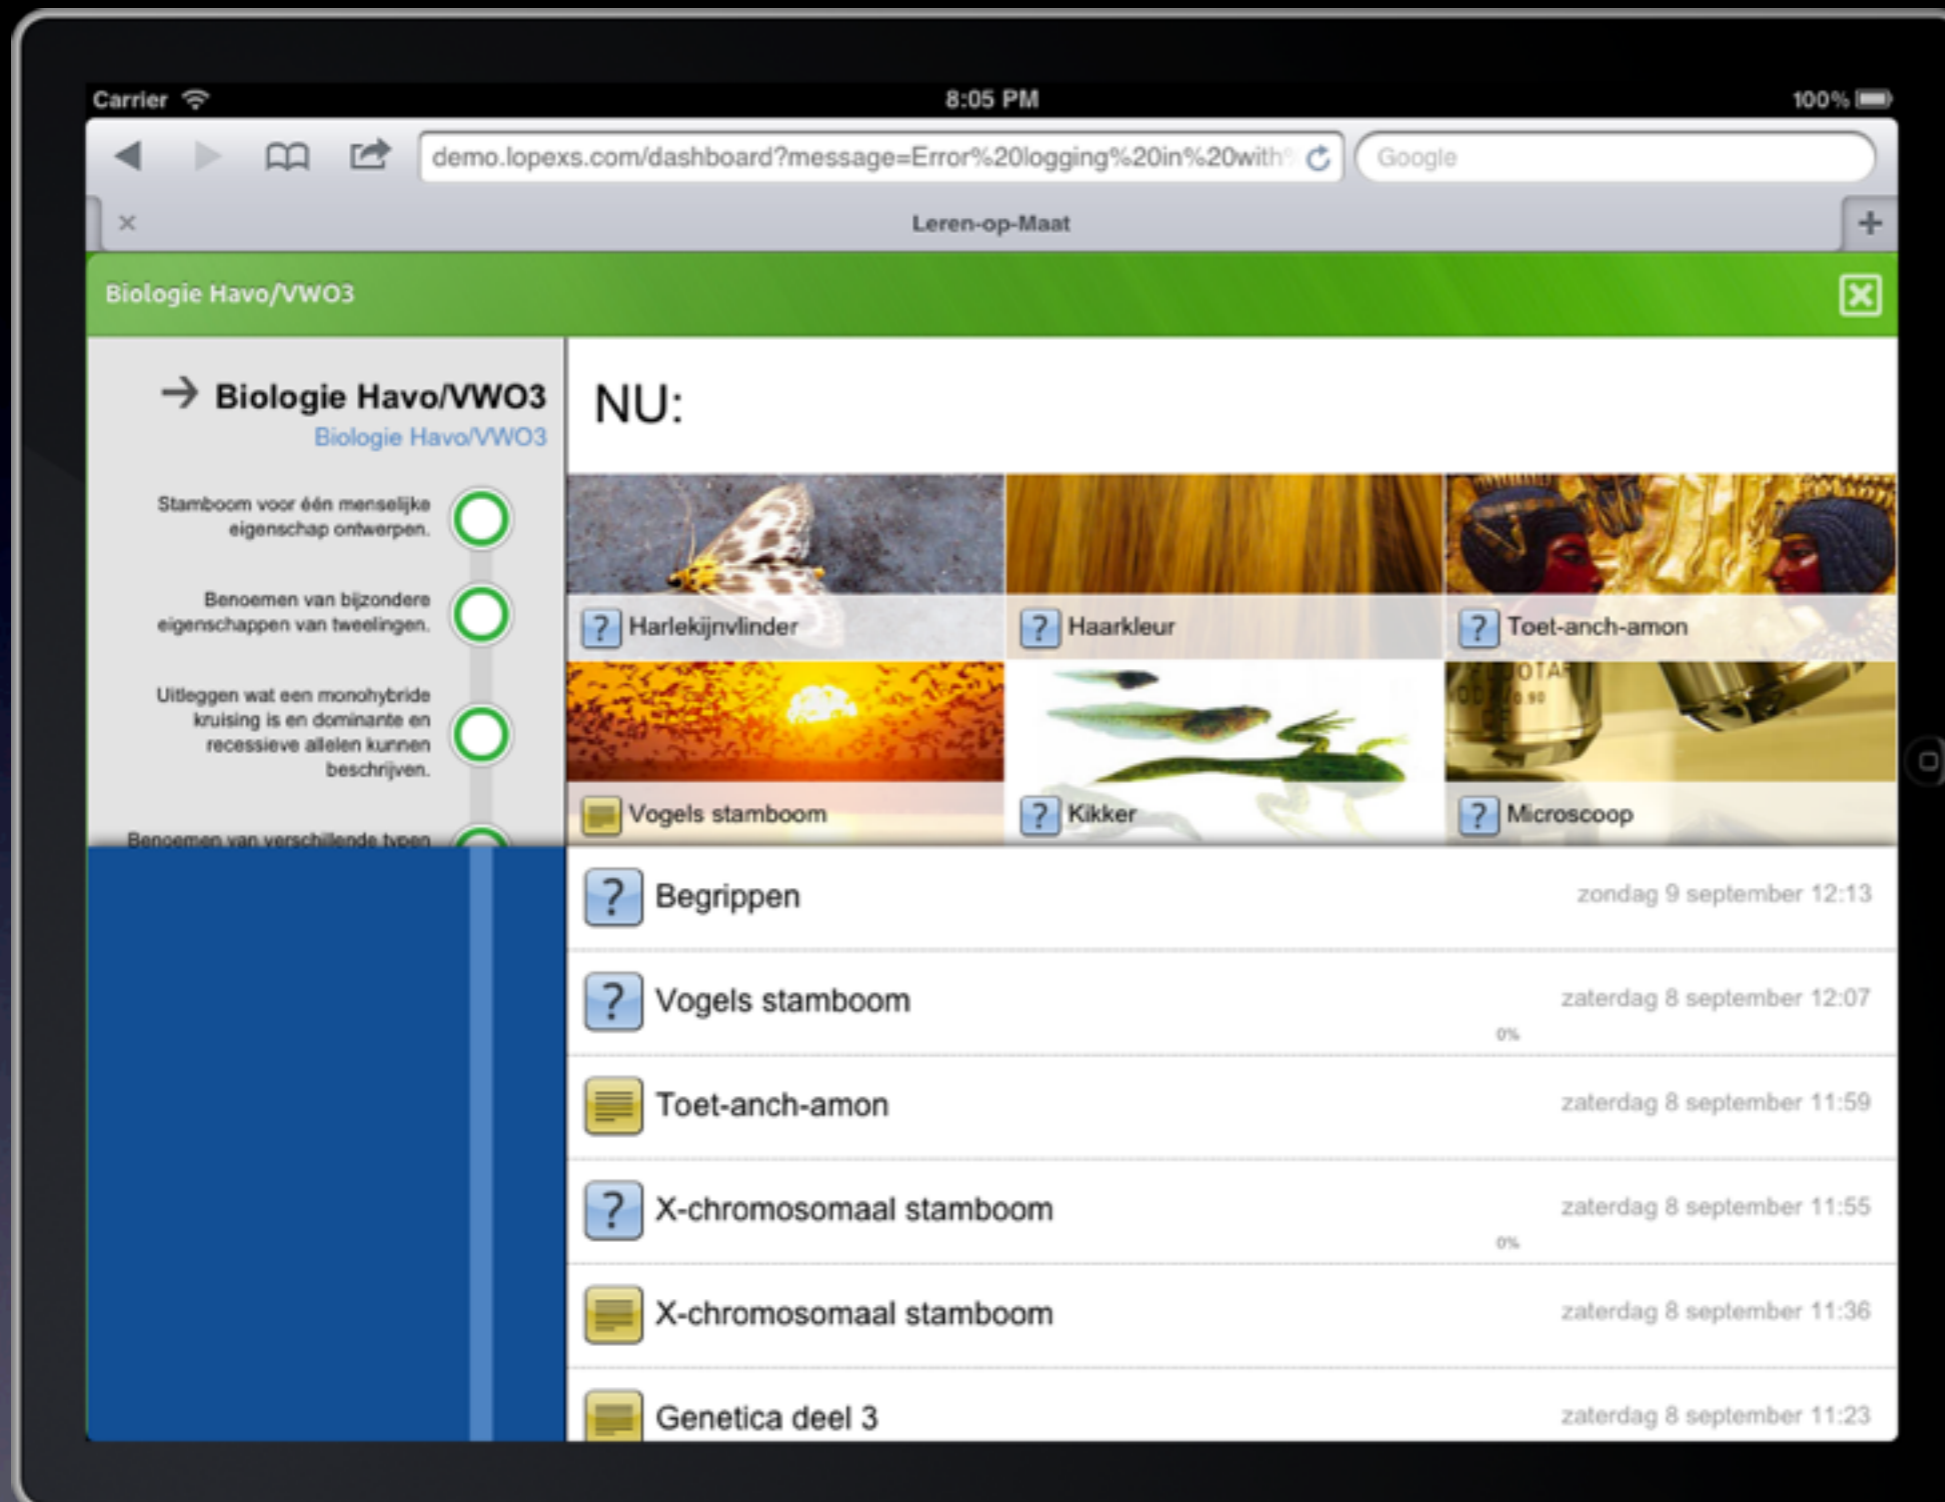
Carrier 8:05 PM 100%

demo.lopexs.com/dashboard?message=Error%20logging%20in%20with

Google

×

Leren-op-Maat

+

Biologie Havo/VWO3

→ Biologie Havo/VWO3
Biologie Havo/VWO3

Stamboom voor één menselijke eigenschap ontwerpen.

Benoemen van bijzondere eigenschappen van tweelingen.

Uitleggen wat een monohybride kruising is en dominante en recessieve allelen kunnen beschrijven.

Benoemen van verschillende typen

NU:

? Harlekijnvlinder

? Haarkleur

? Toet-anch-amon

Vogels stamboom

? Kikker

? Microscoop

? Begrippen zondag 9 september 12:13

? Vogels stamboom zaterdag 8 september 12:07
0%

Toet-anch-amon zaterdag 8 september 11:59

? X-chromosomaal stamboom zaterdag 8 september 11:55
0%

X-chromosomaal stamboom zaterdag 8 september 11:36

Genetica deel 3 zaterdag 8 september 11:23